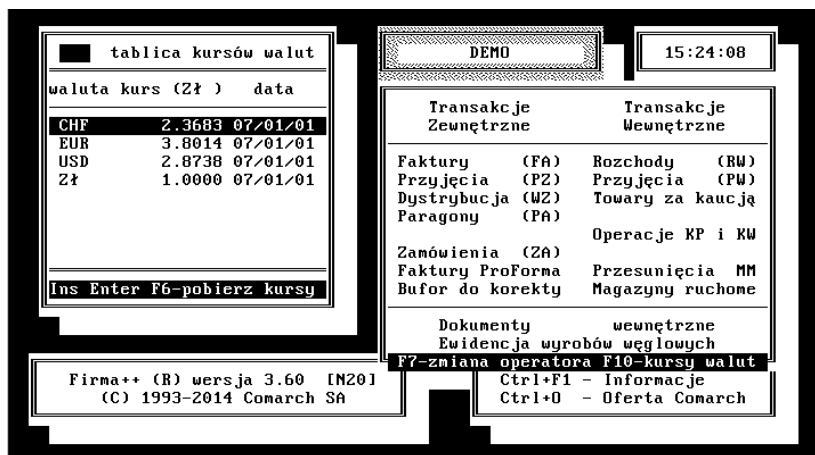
tablica kursów walut

waluta kurs (Zł ) data

| | | |
|---|---|---|
| CHF | 2.3683 | 07/01/01 |
| EUR | 3.8014 | 07/01/01 |
| USD | 2.8738 | 07/01/01 |
| Zł | 1.0000 | 07/01/01 |

Ins Enter F6-pobierz kursy

DEMO

15:24:08

Transakcje Zewnętrzne

Transakcje Wewnętrzne

Faktury (FA)
Przyjęcia (PZ)
Dystrybucja (WZ)
Paragony (PA)

Zamówienia (ZA)
Faktury ProForma
Bufor do korekty

Rozchody (RW)
Przyjęcia (PW)
Towary za kaucją

Operacje KP i KW

Przesunięcia MM
Magazyny ruchome

Dokumenty wewnętrzne
Ewidencja wyrobów węglowych

F7-zmiana operatora F10-kursy walut

Firma++ (R) wersja 3.60 [N20]
(C) 1993-2014 Comarch SA

Ctrl+F1 - Informacje
Ctrl+O - Oferta Comarch